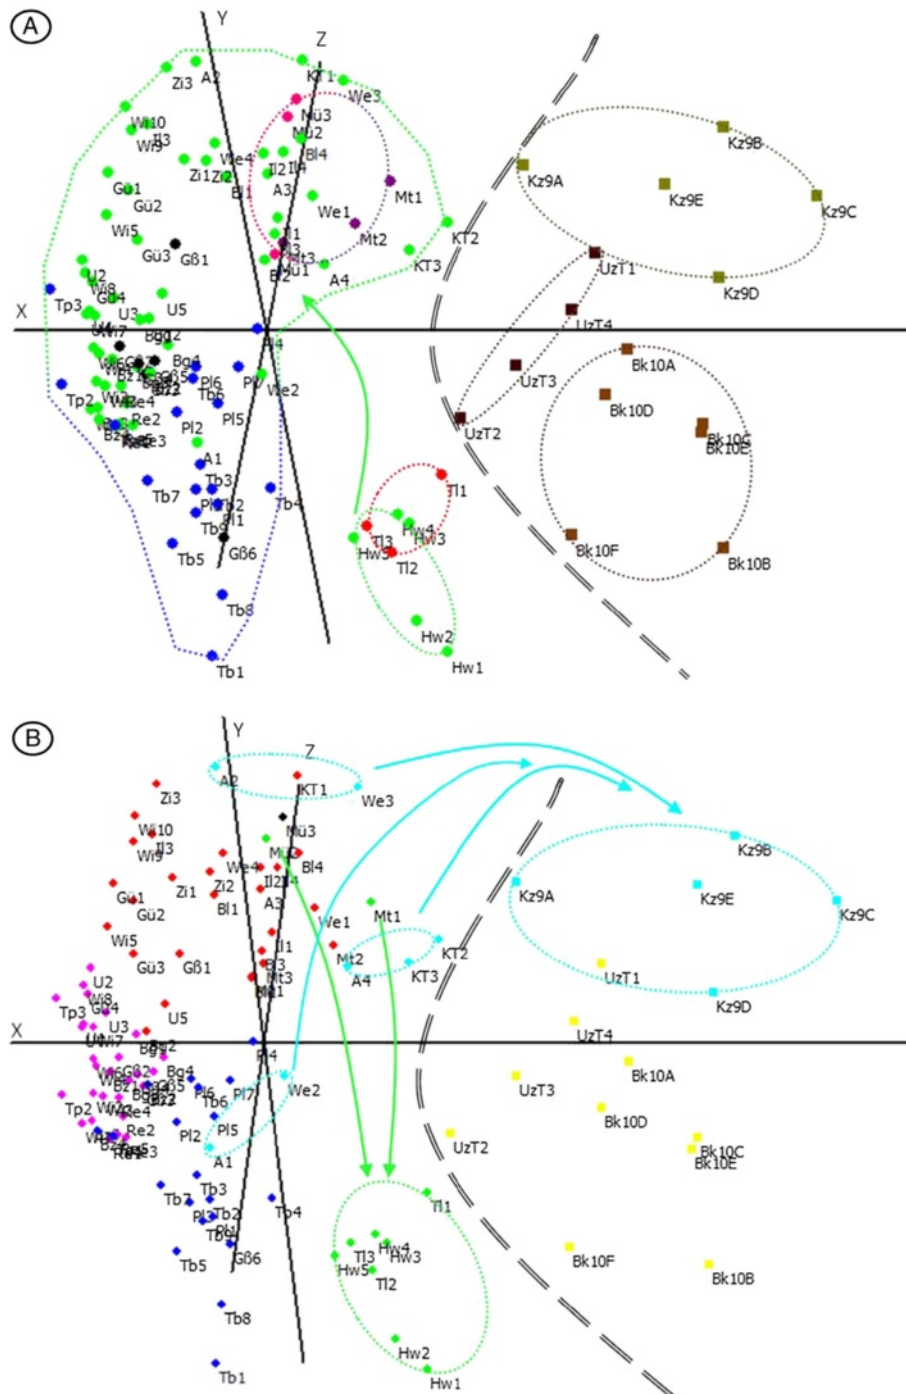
A

Y Z X

Zi3 A2 KT1 We3 Mü3 Mü2 Wi10 Il3 Wi9 Bl4 We4 Zi1 Zi2 Il2 Il4 Bl1 A3 Mt1 Gü1 Gü2 We1 Wi5 Il1 Mt2 KT2 Gü3 Gß1 Mt3 Mü1 Bl2 KT3 A4 U2 Wi8 Tp3 Gü4 U5 U3 Wi7 Bg2 Pl4 Bg4 Gß5 Pl6 Pl7 We2 Tb6 Tp2 Re2 Pl5 Pl2 A1 Tb3 Tb7 Tb2 Tb4 Bl1 Tb9 Gß6 Tb5 Tb8 Tb1

Kz9B Kz9A Kz9E Kz9C UzT1 Kz9D UzT4 Bk10A UzT3 Bk10D UzT2 Bk10C Bk10E Tl1 Hw4 Hw3 Tl3 Hw5 Tl2 Bk10F Bk10B Hw2 Hw1

B

Y Z X

A2 KT1 We3 Zi3 Mü3 Wi10 Il3 Wi9 Mü2 Bl4 We4 Zi2 Il2 Gü1 Zi1 Bl1 A3 Gü2 We1 Mt1 Wi5 Il1 Mt2 KT2 Gü3 Gß1 Bl3 Mt3 Mü1 A4 KT3 U2 Wi8 Tp3 Gü4 U5 U3 Wi7 Bg2 Pl4 Bg4 Gß5 Pl6 Pl7 We2 Tb6 Tp2 Re2 Pl5 Pl2 A1 Tb3 Tb7 Tb2 Tb4 Tb9 Gß6 Tb5 Tb8 Tb1

Kz9B Kz9A Kz9E Kz9C UzT1 Kz9D UzT4 Bk10A UzT3 Bk10D UzT2 Bk10C Bk10E Tl1 Hw4 Tl3 Hw3 Hw5 Tl2 Bk10F Bk10B Hw2 Hw1